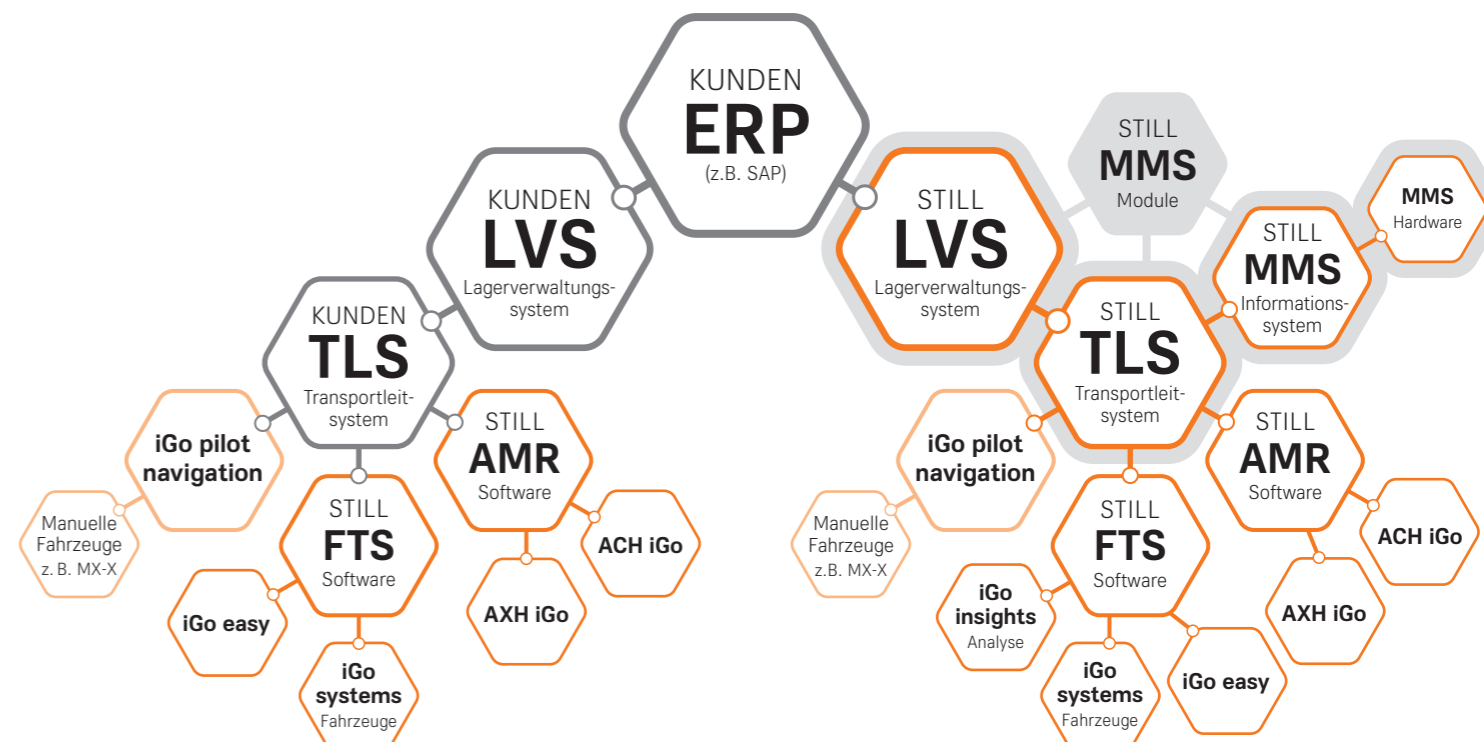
KUNDEN
ERP
(z.B. SAP)

KUNDEN
LVS
Lagerverwaltungssystem

KUNDEN
TLS
Transportleitsystem

iGo pilot navigation

Manuelle Fahrzeuge z. B. MX-X

STILL
FTS
Software

STILL
AMR
Software

iGo easy

iGo systems
Fahrzeuge

AXH iGo

ACH iGo

STILL
MMS
Module

STILL
LVS
Lagerverwaltungssystem

MMS
Hardware

STILL
MMS
Informationssystem

STILL
TLS
Transportleitsystem

iGo pilot navigation

STILL
AMR
Software

Manuelle Fahrzeuge z. B. MX-X

STILL
FTS
Software

iGo insights
Analyse

ACH iGo

AXH iGo

iGo systems
Fahrzeuge

iGo easy